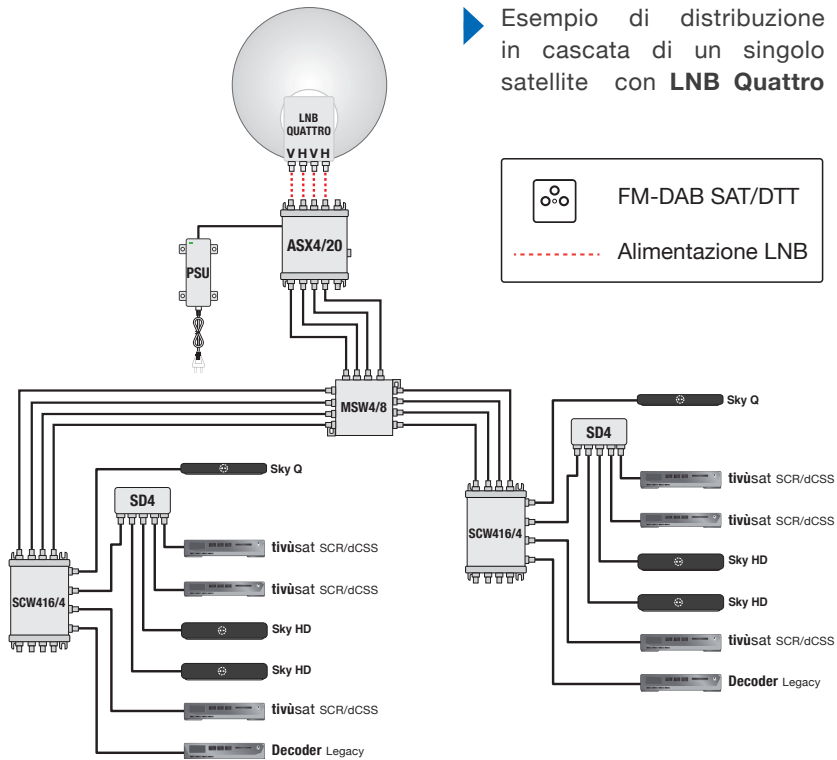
Esempio di distribuzione in cascata di un singolo satellite con **LNB Quattro**

FM-DAB SAT/DTT

Alimentazione LNB

LNB QUATTRO

V H V H

ASX4/20

PSU

MSW4/8

SCW416/4

SD4

Sky Q

tivùsat SCR/dCSS

tivùsat SCR/dCSS

Sky HD

Sky HD

tivùsat SCR/dCSS

Decoder Legacy

Sky Q

SD4

SCW416/4

tivùsat SCR/dCSS

tivùsat SCR/dCSS

Sky HD

Sky HD

tivùsat SCR/dCSS

Decoder Legacy